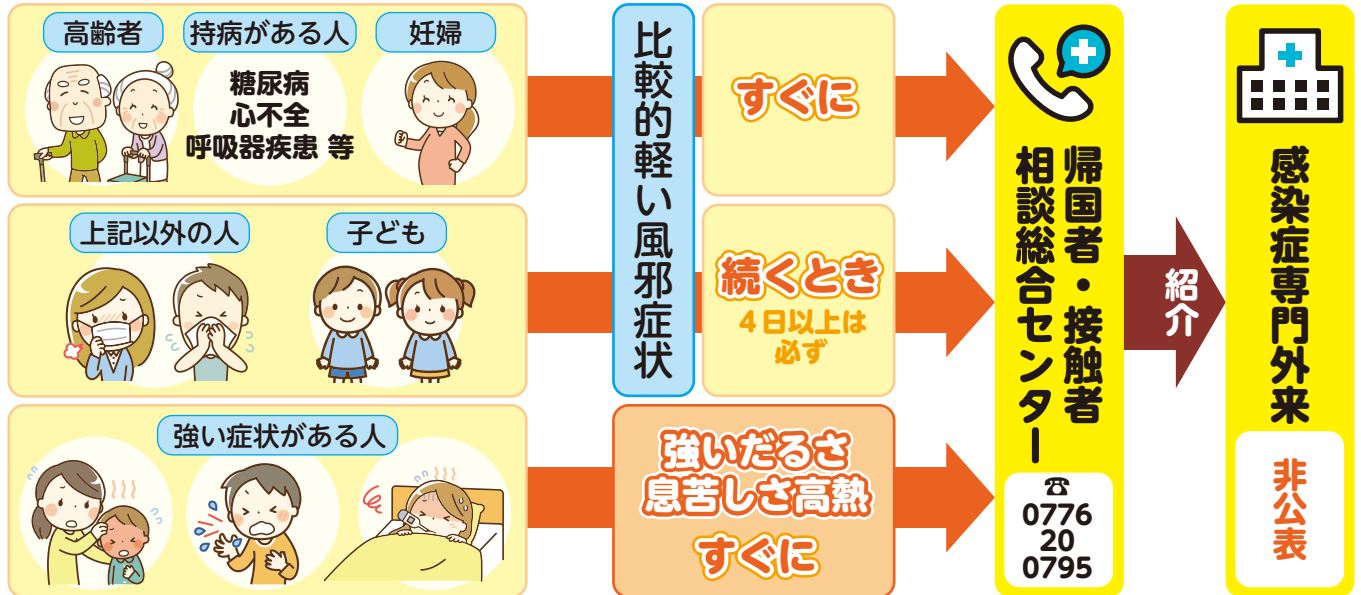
高齢者

持病がある人

糖尿病
心不全
呼吸器疾患 等

妊婦

上記以外の人

子ども

強い症状がある人

比較的軽い風邪症状

すぐに

続くとき
4日以上は必ず

強いだるさ
息苦しさ高熱
すぐに

帰国者・接触者相談総合センター

☎
0776
20
0795

紹介

感染症専門外来

非公表